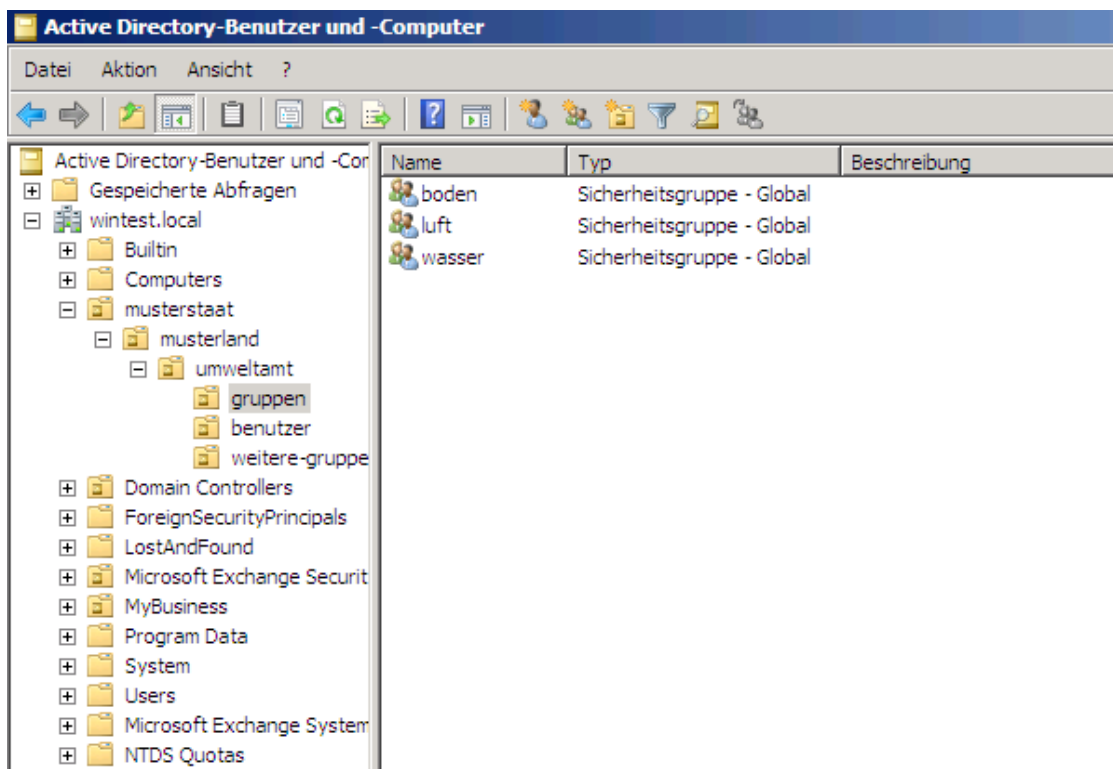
Active Directory-Benutzer und -Computer

Datei Aktion Ansicht ?

Active Directory-Benutzer und -Cor
Gespeicherte Abfragen
wintest.local
Builtin
Computers
musterstaat
musterland
umweltamt
gruppen
benutzer
weitere-gruppe
Domain Controllers
ForeignSecurityPrincipals
LostAndFound
Microsoft Exchange Securit
MyBusiness
Program Data
System
Users
Microsoft Exchange System
NTDS Quotas

| Name | Typ | Beschreibung |
|---|---|---|
| boden | Sicherheitsgruppe - Global | |
| luft | Sicherheitsgruppe - Global | |
| wasser | Sicherheitsgruppe - Global | |